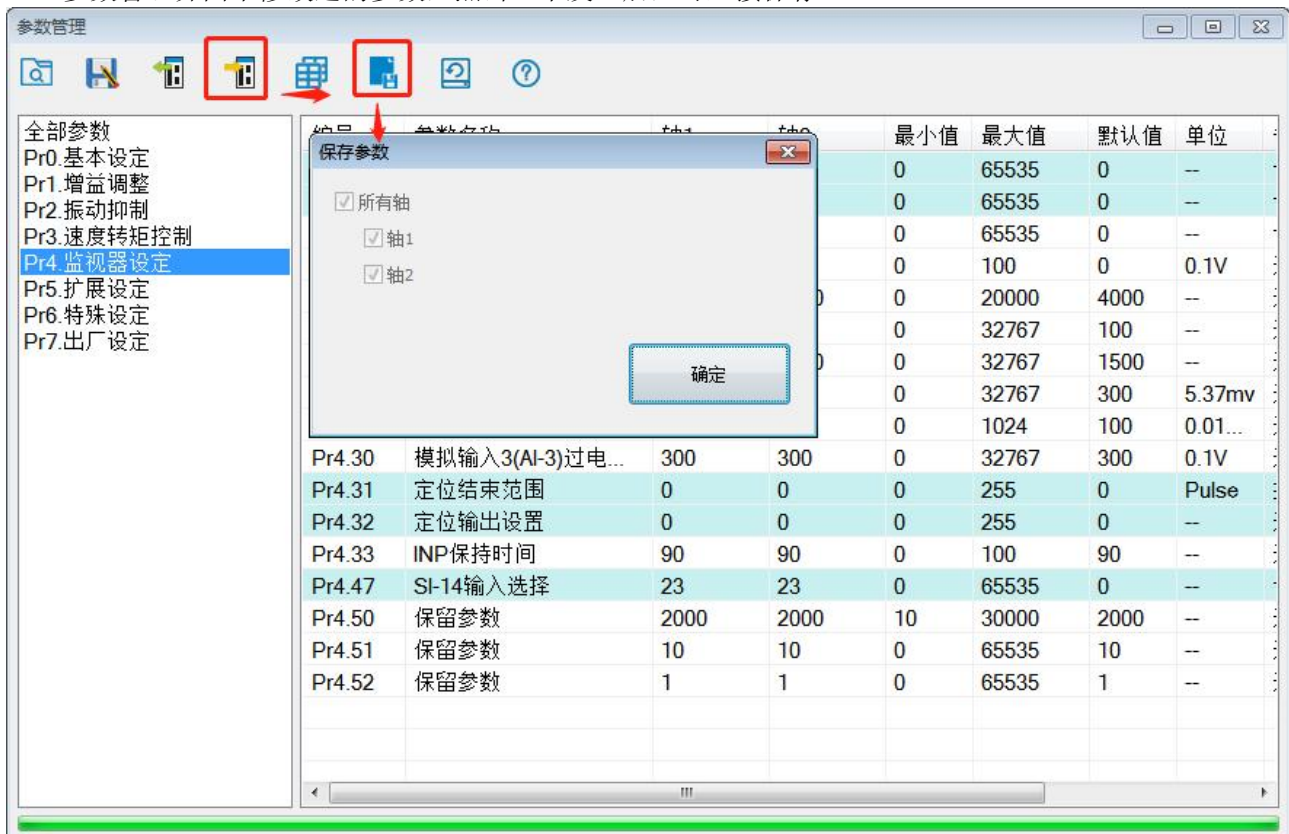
参数管理

全部参数
Pr0.基本设定
Pr1.增益调整
Pr2.振动抑制
Pr3.速度转矩控制
Pr4.监视器设定
Pr5.扩展设定
Pr6.特殊设定
Pr7.出厂设定

保存参数
所有轴
轴1
轴2
确定

| 编号 | 参数名称 | 轴1 | 轴2 | 最小值 | 最大值 | 默认值 | 单位 |
|---|---|---|---|---|---|---|---|
| | | | | 0 | 65535 | 0 | -- |
| | | | | 0 | 65535 | 0 | -- |
| | | | | 0 | 65535 | 0 | -- |
| | | | | 0 | 100 | 0 | 0.1V |
| | | | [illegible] | 0 | 20000 | 4000 | -- |
| | | | | 0 | 32767 | 100 | -- |
| | | | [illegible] | 0 | 32767 | 1500 | -- |
| | | | | 0 | 32767 | 300 | 5.37mv |
| | | | | 0 | 1024 | 100 | 0.01... |
| Pr4.30 | 模拟输入3(AI-3)过电... | 300 | 300 | 0 | 32767 | 300 | 0.1V |
| Pr4.31 | 定位结束范围 | 0 | 0 | 0 | 255 | 0 | Pulse |
| Pr4.32 | 定位输出设置 | 0 | 0 | 0 | 255 | 0 | -- |
| Pr4.33 | INP保持时间 | 90 | 90 | 0 | 100 | 90 | -- |
| Pr4.47 | SI-14输入选择 | 23 | 23 | 0 | 65535 | 0 | -- |
| Pr4.50 | 保留参数 | 2000 | 2000 | 10 | 30000 | 2000 | -- |
| Pr4.51 | 保留参数 | 10 | 10 | 0 | 65535 | 10 | -- |
| Pr4.52 | 保留参数 | 1 | 1 | 0 | 65535 | 1 | -- |